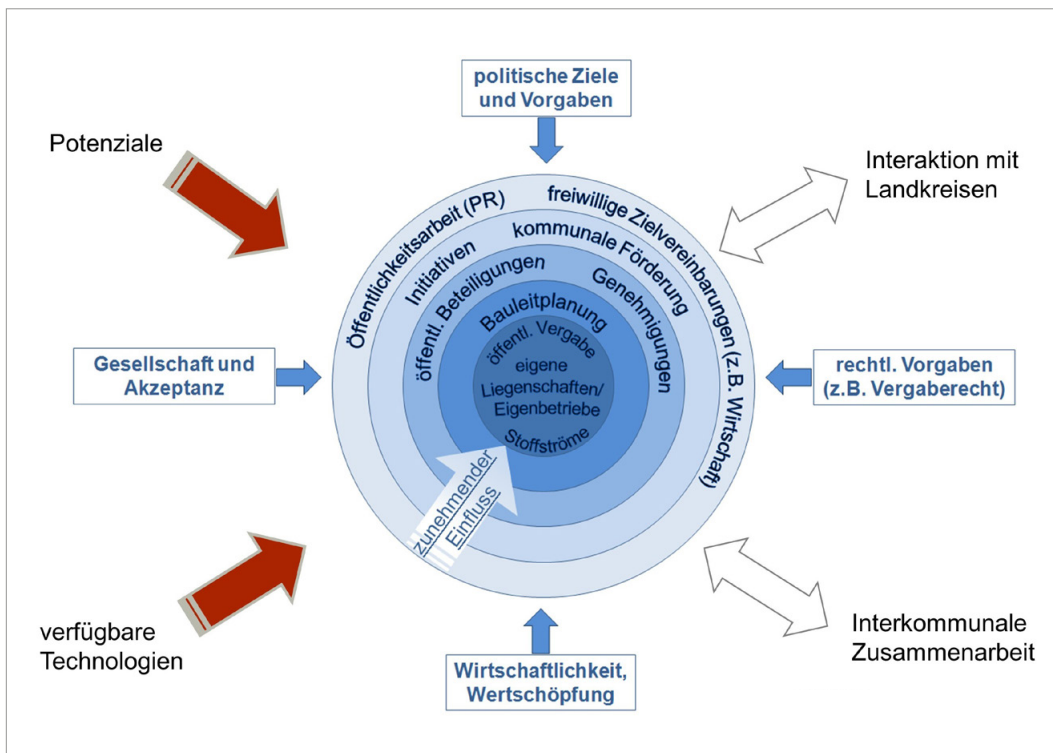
politische Ziele und Vorgaben

Potenziale

Interaktion mit Landkreisen

Öffentlichkeitsarbeit (PR)

freiwillige Zielvereinbarungen (z.B. Wirtschaft)

Initiativen

kommunale Förderung

öffentl. Beteiligungen

Genehmigungen

Bauleitplanung

öffentl. Vergabe

eigene Liegenschaften/ Eigenbetriebe

Stoffströme

zunehmender Einfluss

Gesellschaft und Akzeptanz

rechtl. Vorgaben (z.B. Vergaberecht)

verfügbare Technologien

Interkommunale Zusammenarbeit

Wirtschaftlichkeit, Wertschöpfung